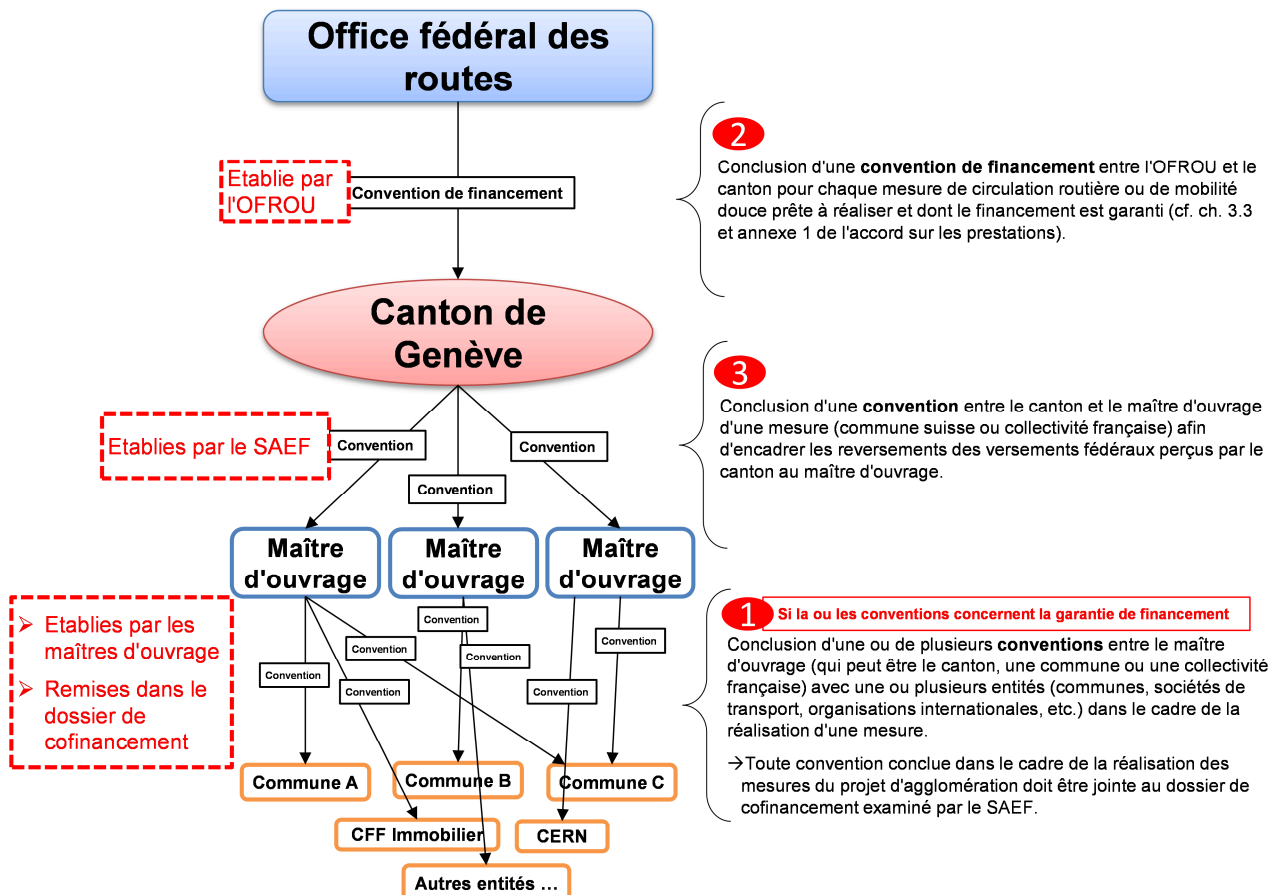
Office fédéral des routes

Etablie par l'OFROU

Convention de financement

Canton de Genève

Etablies par le SAEF

Convention

Convention

Convention

Maître d'ouvrage

Maître d'ouvrage

Maître d'ouvrage

➢ Etablies par les maîtres d'ouvrage
➢ Remises dans le dossier de cofinancement

Convention
Convention
Convention
Convention
Convention
Convention
Convention

Commune A

Commune B

Commune C

CFF Immobilier

CERN

Autres entités …

2
Conclusion d'une **convention de financement** entre l'OFROU et le canton pour chaque mesure de circulation routière ou de mobilité douce prête à réaliser et dont le financement est garanti (cf. ch. 3.3 et annexe 1 de l'accord sur les prestations).

3
Conclusion d'une **convention** entre le canton et le maître d'ouvrage d'une mesure (commune suisse ou collectivité française) afin d'encadrer les reversements des versements fédéraux perçus par le canton au maître d'ouvrage.

1
Si la ou les conventions concernent la garantie de financement

Conclusion d'une ou de plusieurs **conventions** entre le maître d'ouvrage (qui peut être le canton, une commune ou une collectivité française) avec une ou plusieurs entités (communes, sociétés de transport, organisations internationales, etc.) dans le cadre de la réalisation d'une mesure.

→Toute convention conclue dans le cadre de la réalisation des mesures du projet d'agglomération doit être jointe au dossier de cofinancement examiné par le SAEF.